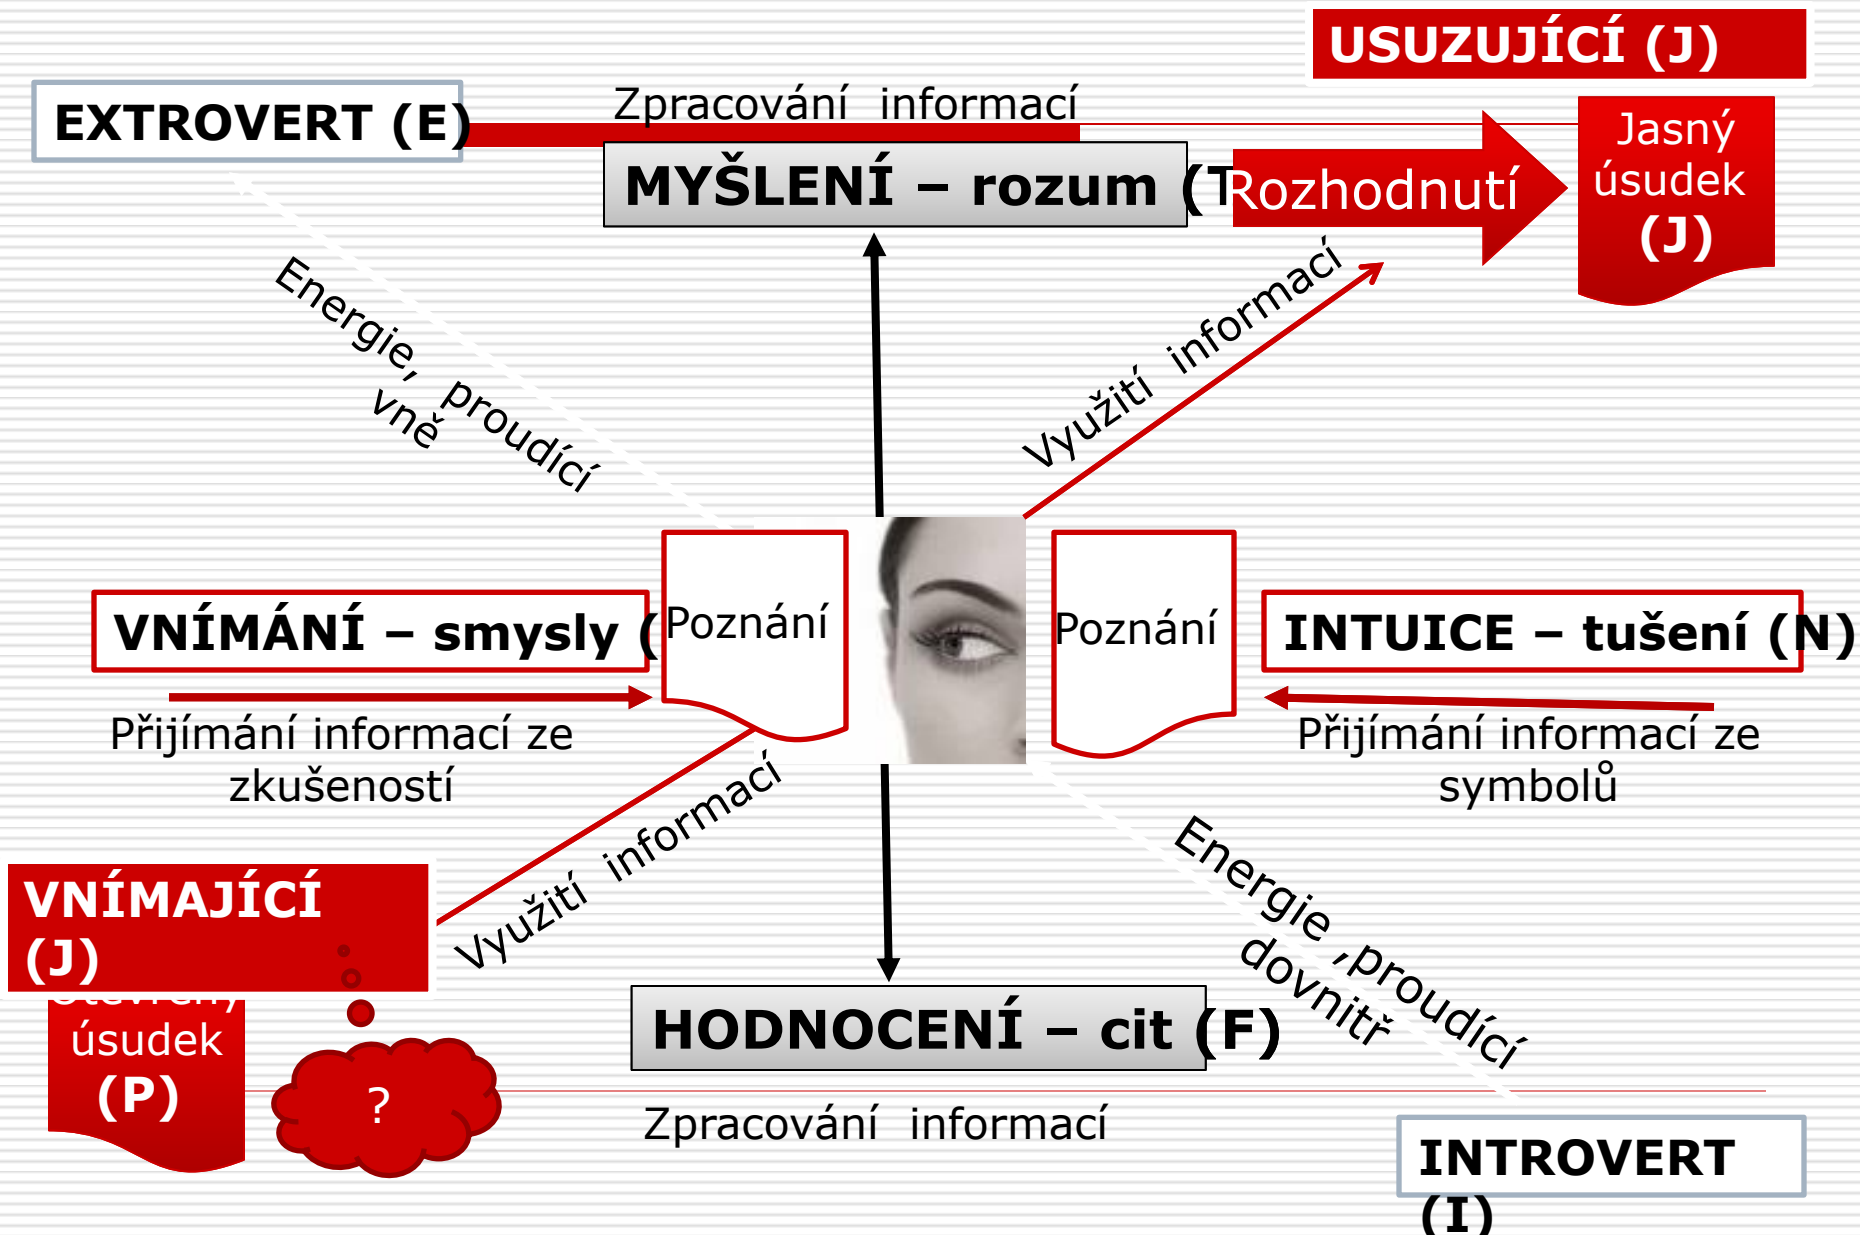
USUZUJÍCÍ (J)

EXTROVERT (E)

Zpracování informací

MYŠLENÍ – rozum (T

Rozhodnutí

Jasný úsudek (J)

Energie, proudící vně

Využití informací

VNÍMÁNÍ – smysly (

Poznání

Poznání

INTUICE – tušení (N)

Přijímání informací ze zkušeností

Přijímání informací ze symbolů

Využití informací

Energie ,proudící dovnitř

VNÍMAJÍCÍ (J)

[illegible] úsudek (P)

?

HODNOCENÍ – cit (F)

Zpracování informací

INTROVERT (I)